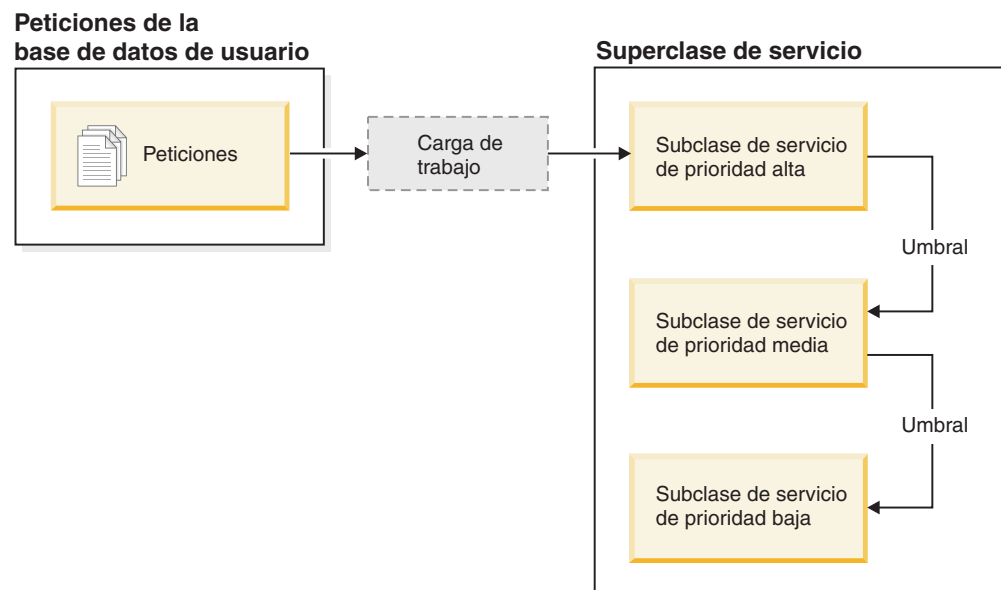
Peticiones de la base de datos de usuario

Peticiones

Carga de trabajo

Superclase de servicio

Subclase de servicio de prioridad alta

Umbral

Subclase de servicio de prioridad media

Umbral

Subclase de servicio de prioridad baja